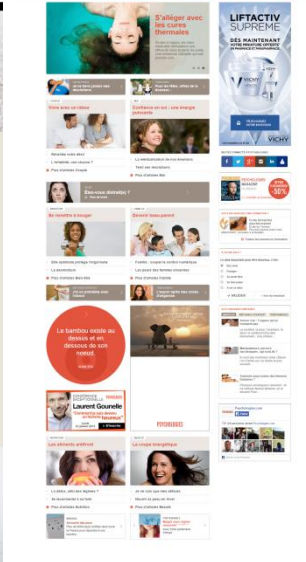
S'alléger avec les cures thermales

LIFTACTIV SUPREME

DÈS MAINTENANT VOTRE PREMIÈRE OFFERTE

VICHY

Vivre avec un bébé

Confiance en soi : une énergie puissante

Êtes-vous domotiq ?

Se remettre à bouger

Devenir beau-parent

Le bambou existe au dessus et en dessous de son

PSYCHOLOGIES

Laurent Gounelle

Les aliments antistress

La coupe énergétique

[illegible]